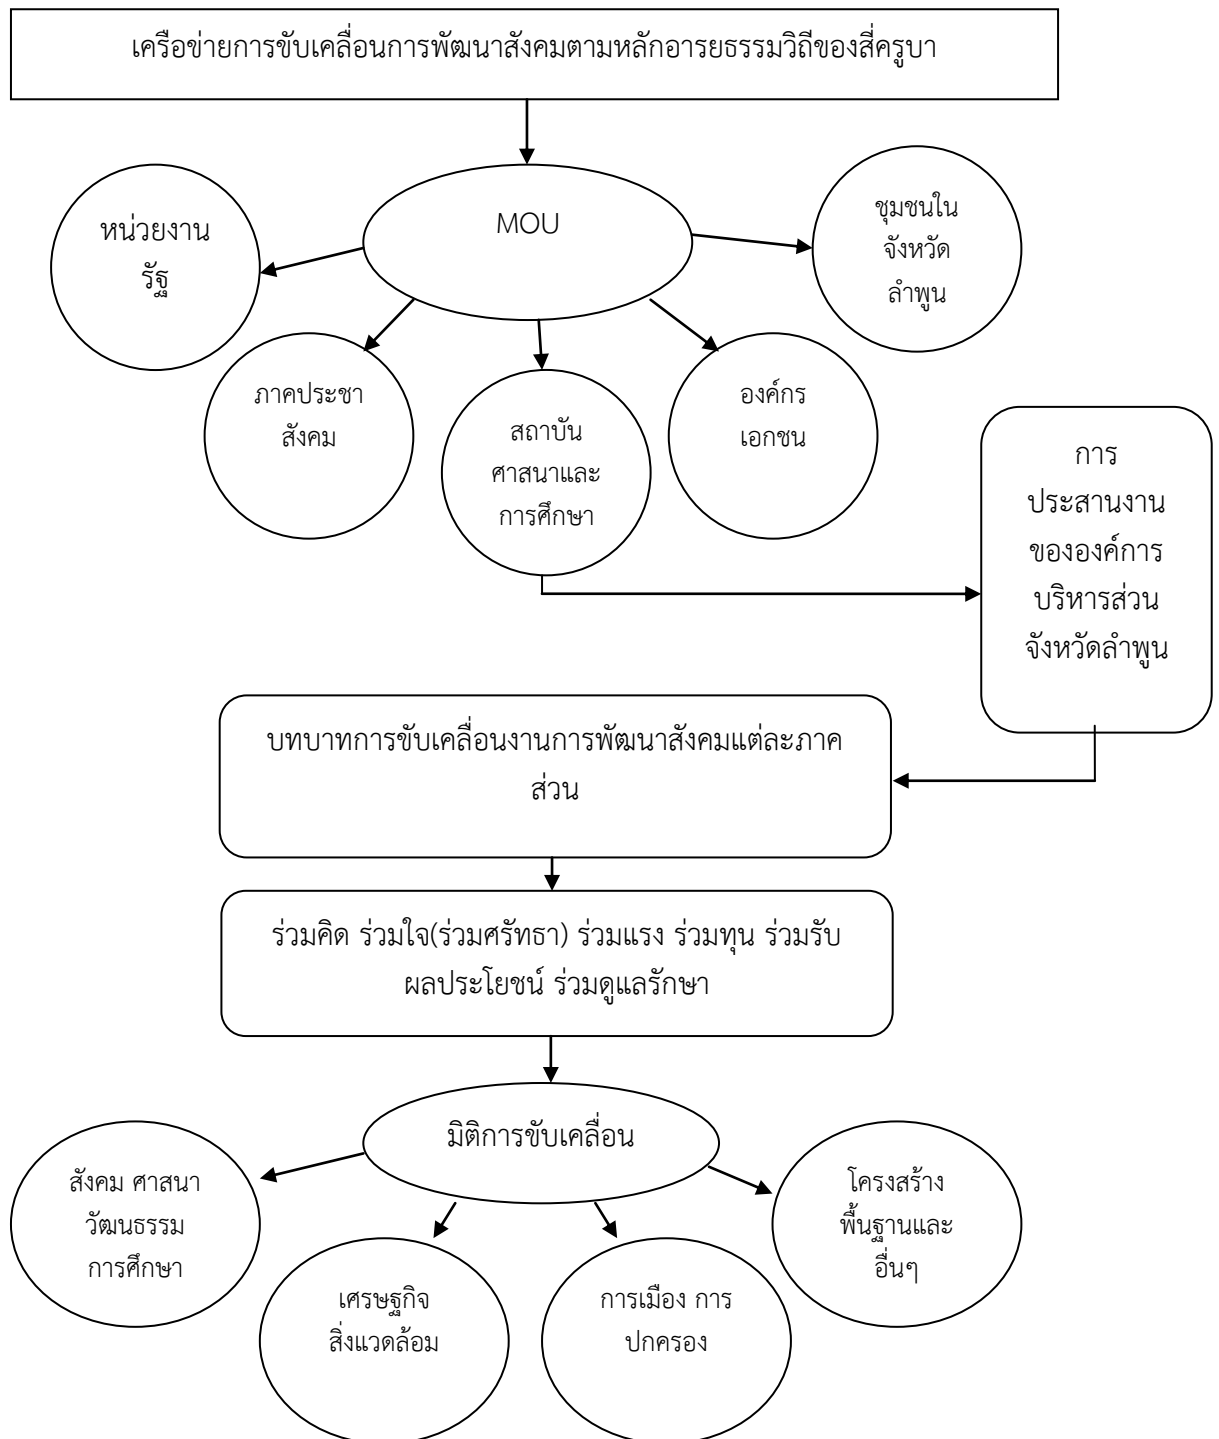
เครือข่ายการขับเคลื่อนการพัฒนาสังคมตามหลักอารยธรรมวิถีของสี่ครูบา

MOU

หน่วยงานรัฐ

ชุมชนในจังหวัดลำพูน

ภาคประชาสังคม

สถาบันศาสนาและการศึกษา

องค์กรเอกชน

การประสานงานขององค์การบริหารส่วนจังหวัดลำพูน

บทบาทการขับเคลื่อนงานการพัฒนาสังคมแต่ละภาคส่วน

ร่วมคิด ร่วมใจ(ร่วมศรัทธา) ร่วมแรง ร่วมทุน ร่วมรับผลประโยชน์ ร่วมดูแลรักษา

มิติการขับเคลื่อน

สังคม ศาสนา วัฒนธรรม การศึกษา

เศรษฐกิจ สิ่งแวดล้อม

การเมือง การปกครอง

โครงสร้างพื้นฐานและอื่นๆ